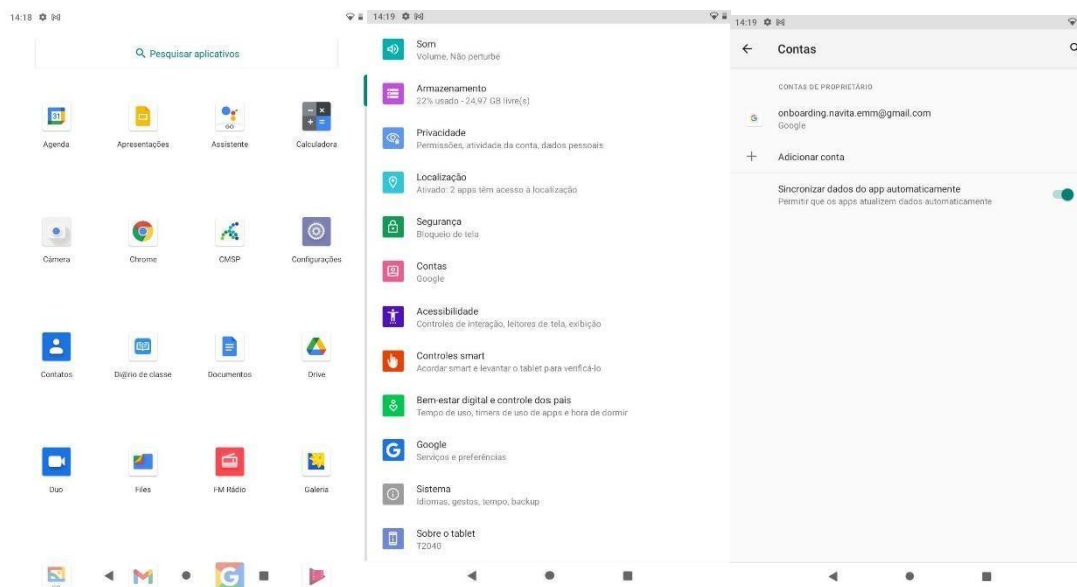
14:18

Pesquisar aplicativos

Agenda
Apresentações
Assistente
Calculadora

Câmera
Chrome
CMSP
Configurações

Contatos
Diário de classe
Documentos
Drive

Duo
Files
FM Rádio
Galeria

14:19

Som
Volume, Não perturbe

Armazenamento
22% usado - 24,97 GB livre(s)

Privacidade
Permissões, atividade da conta, dados pessoais

Localização
Ativado: 2 apps têm acesso à localização

Segurança
Bloqueio de tela

Contas
Google

Acessibilidade
Controles de interação, leitores de tela, exibição

Controles smart
Acordar smart e levantar o tablet para verificá-lo

Bem-estar digital e controle dos pais
Tempo de uso, timers de uso de apps e hora de dormir

Google
Serviços e preferências

Sistema
Idiomas, gestos, tempo, backup

Sobre o tablet
T2040

14:19

Contas

CONTAS DE PROPRIETÁRIO

onboarding.navita.emm@gmail.com
Google

Adicionar conta

Sincronizar dados do app automaticamente
Permitir que os apps atualizem dados automaticamente